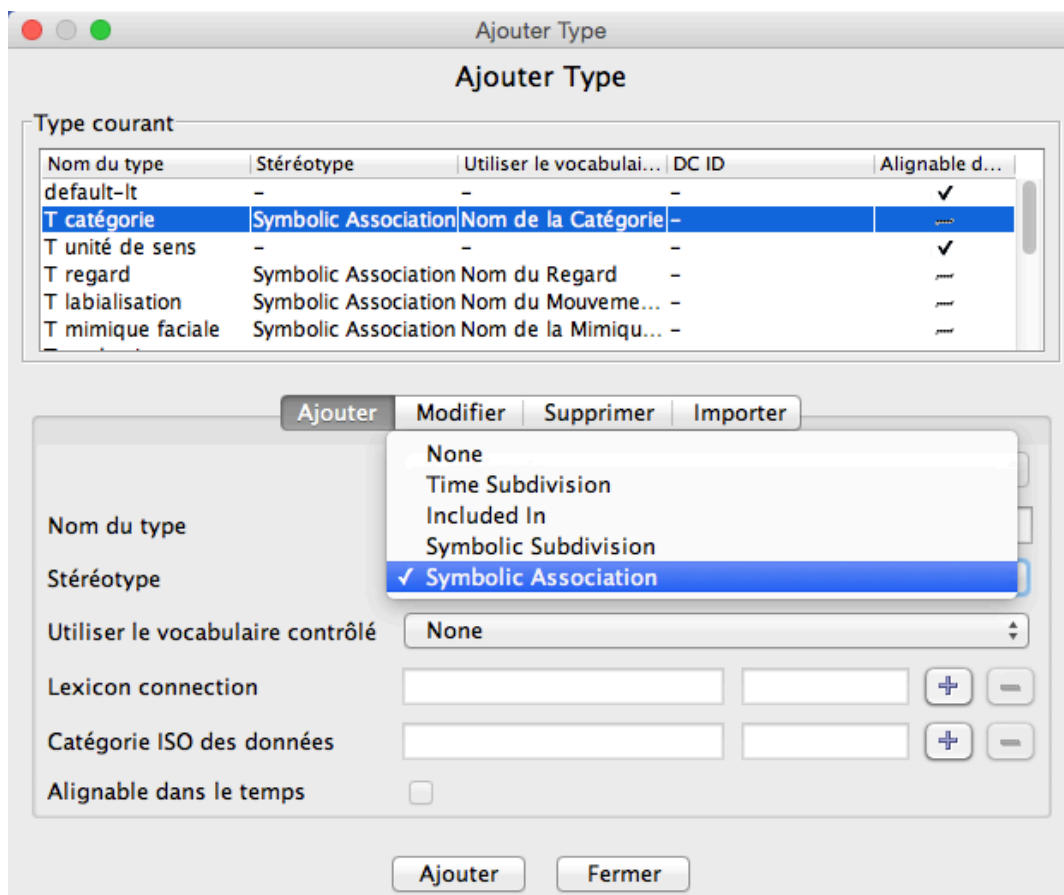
Ajouter Type

Ajouter Type

Type courant

| Nom du type | Stéréotype | Utiliser le vocabulai... | DC ID | Alignable d... |
|---|---|---|---|---|
| default-lt | – | – | – | ✓ |
| T catégorie | Symbolic Association | Nom de la Catégorie | – | – |
| T unité de sens | – | – | – | ✓ |
| T regard | Symbolic Association | Nom du Regard | – | – |
| T labialisation | Symbolic Association | Nom du Mouveme... | – | – |
| T mimique faciale | Symbolic Association | Nom de la Mimiqu... | – | – |

Ajouter | Modifier | Supprimer | Importer

None
Time Subdivision
Included In
Symbolic Subdivision
✓ Symbolic Association

Nom du type

Stéréotype

Utiliser le vocabulaire contrôlé None

Lexicon connection

Catégorie ISO des données

Alignable dans le temps

Ajouter Fermer